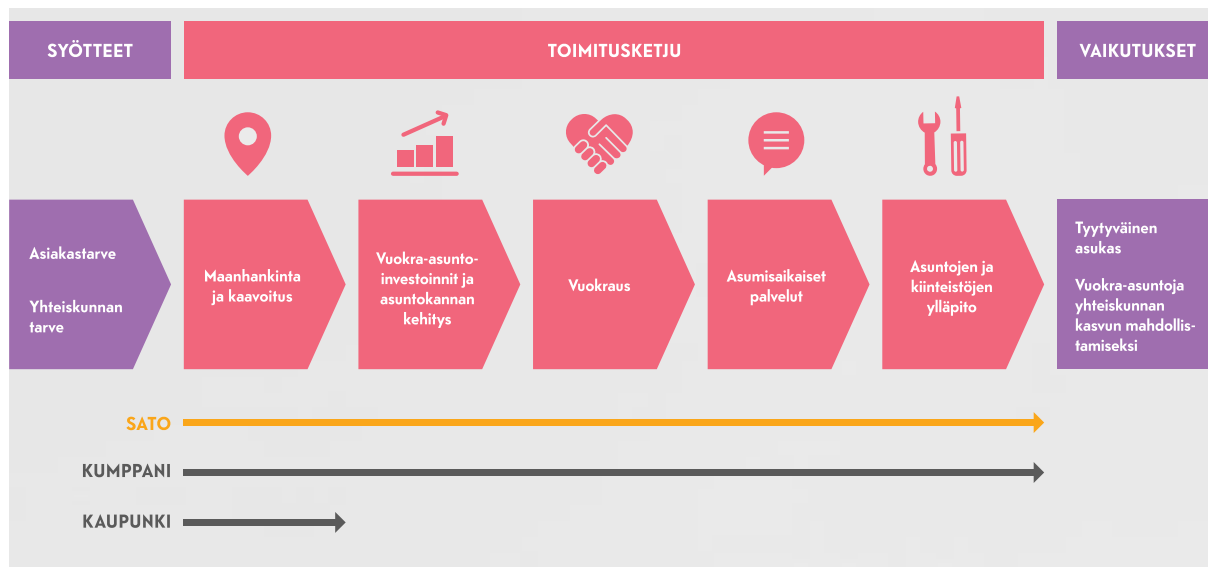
SYÖTTEET

TOIMITUSKETJU

VAIKUTUKSET

Asiakastarve

Yhteiskunnan tarve

Maanhankinta ja kaavoitus

Vuokra-asunto-investoinnit ja asuntokannan kehitys

Vuokraus

Asumisaikaiset palvelut

Asuntojen ja kiinteistöjen ylläpito

Tyytyväinen asukas

Vuokra-asuntoja yhteiskunnan kasvun mahdollistamiseksi

SATO

KUMPPANI

KAUPUNKI